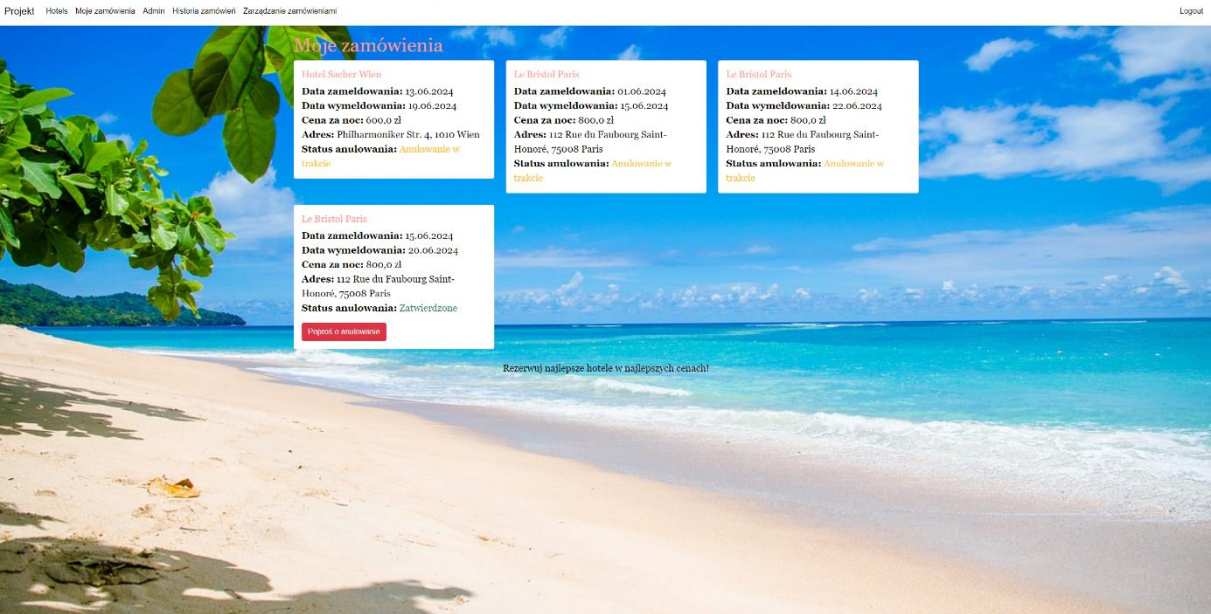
Projekt Hotels Moje zamówienia Admin Historia zamówień Zarządzanie zamówieniami

Logout

Moje zamówienia

Hotel Sacher Wien
Data zameldowania: 13.06.2024
Data wymeldowania: 19.06.2024
Cena za noc: 600,0 zł
Adres: Philharmoniker Str. 4, 1010 Wien
Status anulowania: Anulowanie w trakcie

Le Bristol Paris
Data zameldowania: 01.06.2024
Data wymeldowania: 15.06.2024
Cena za noc: 800,0 zł
Adres: 112 Rue du Faubourg Saint-Honoré, 75008 Paris
Status anulowania: Anulowanie w trakcie

Le Bristol Paris
Data zameldowania: 14.06.2024
Data wymeldowania: 22.06.2024
Cena za noc: 800,0 zł
Adres: 112 Rue du Faubourg Saint-Honoré, 75008 Paris
Status anulowania: Anulowanie w trakcie

Le Bristol Paris
Data zameldowania: 15.06.2024
Data wymeldowania: 20.06.2024
Cena za noc: 800,0 zł
Adres: 112 Rue du Faubourg Saint-Honoré, 75008 Paris
Status anulowania: Zatwierdzone

Poproś o anulowanie

Rezerwuj najlepsze hotele w najlepszych cenach!